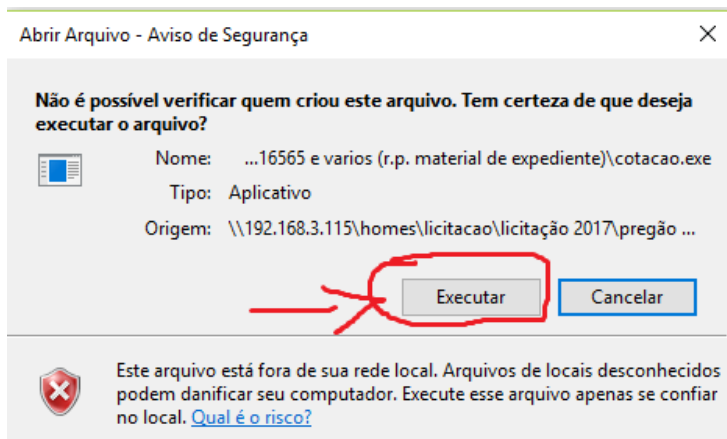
Abrir Arquivo - Aviso de Segurança

Não é possível verificar quem criou este arquivo. Tem certeza de que deseja executar o arquivo?

Nome: ...16565 e varios (r.p. material de expediente)\cotacao.exe

Tipo: Aplicativo

Origem: \\192.168.3.115\homes\licitacao\licitação 2017\pregão ...

Executar

Cancelar

Este arquivo está fora de sua rede local. Arquivos de locais desconhecidos podem danificar seu computador. Execute esse arquivo apenas se confiar no local. Qual é o risco?